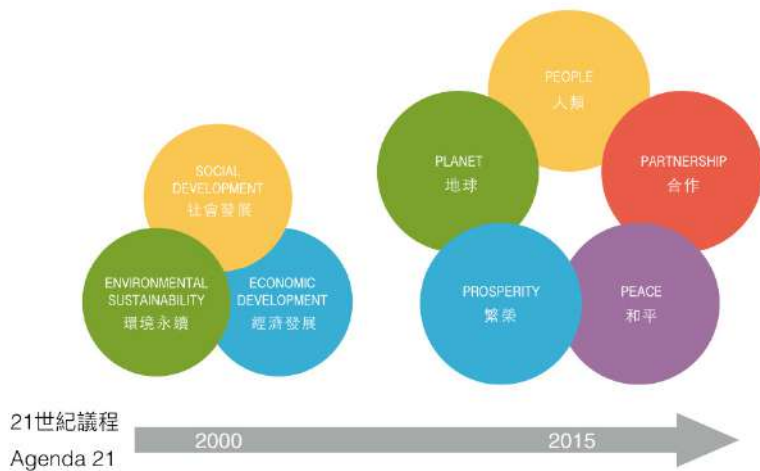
SOCIAL DEVELOPMENT
社會發展

ENVIRONMENTAL SUSTAINABILITY
環境永續

ECONOMIC DEVELOPMENT
經濟發展

PEOPLE
人類

PLANET
地球

PARTNERSHIP
合作

PROSPERITY
繁榮

PEACE
和平

21世紀議程
Agenda 21

2000

2015